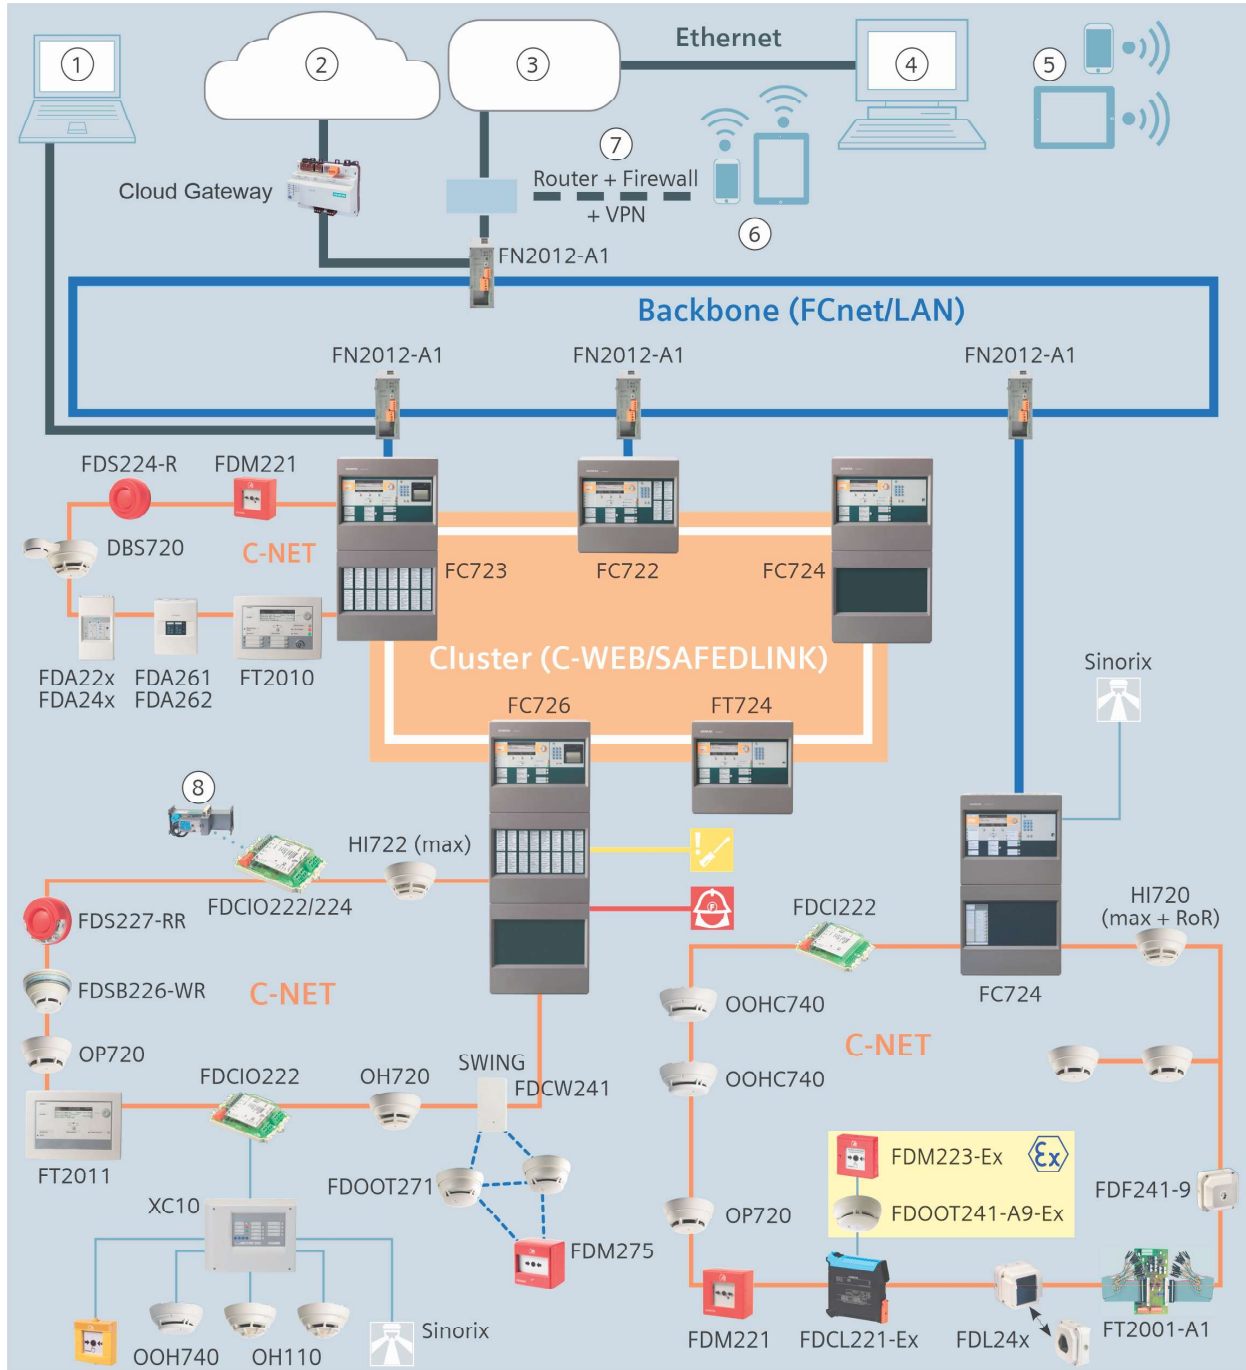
1
2
3
Ethernet
4
5
Cloud Gateway
7
Router + Firewall
+ VPN
6
FN2012-A1
Backbone (FCnet/LAN)
FN2012-A1
FN2012-A1
FN2012-A1
FDS224-R
FDM221
DBS720
C-NET
FC723
FC722
FC724
FDA22x
FDA24x
FDA261
FDA262
FT2010
Cluster (C-WEB/SAFEDLINK)
Sinorix
FC726
FT724
8
HI722 (max)
FDCIO222/224
FDS227-RR
FDSB226-WR
C-NET
OP720
FDCI222
HI720
(max + RoR)
FC724
OOHC740
C-NET
OOHC740
FDCIO222
OH720
SWING
FDCW241
FT2011
XC10
FDOOT271
FDM223-Ex
FDOOT241-A9-Ex
FDF241-9
OP720
FDM275
OOH740
OH110
Sinorix
FDM221
FDCL221-Ex
FDL24x
FT2001-A1